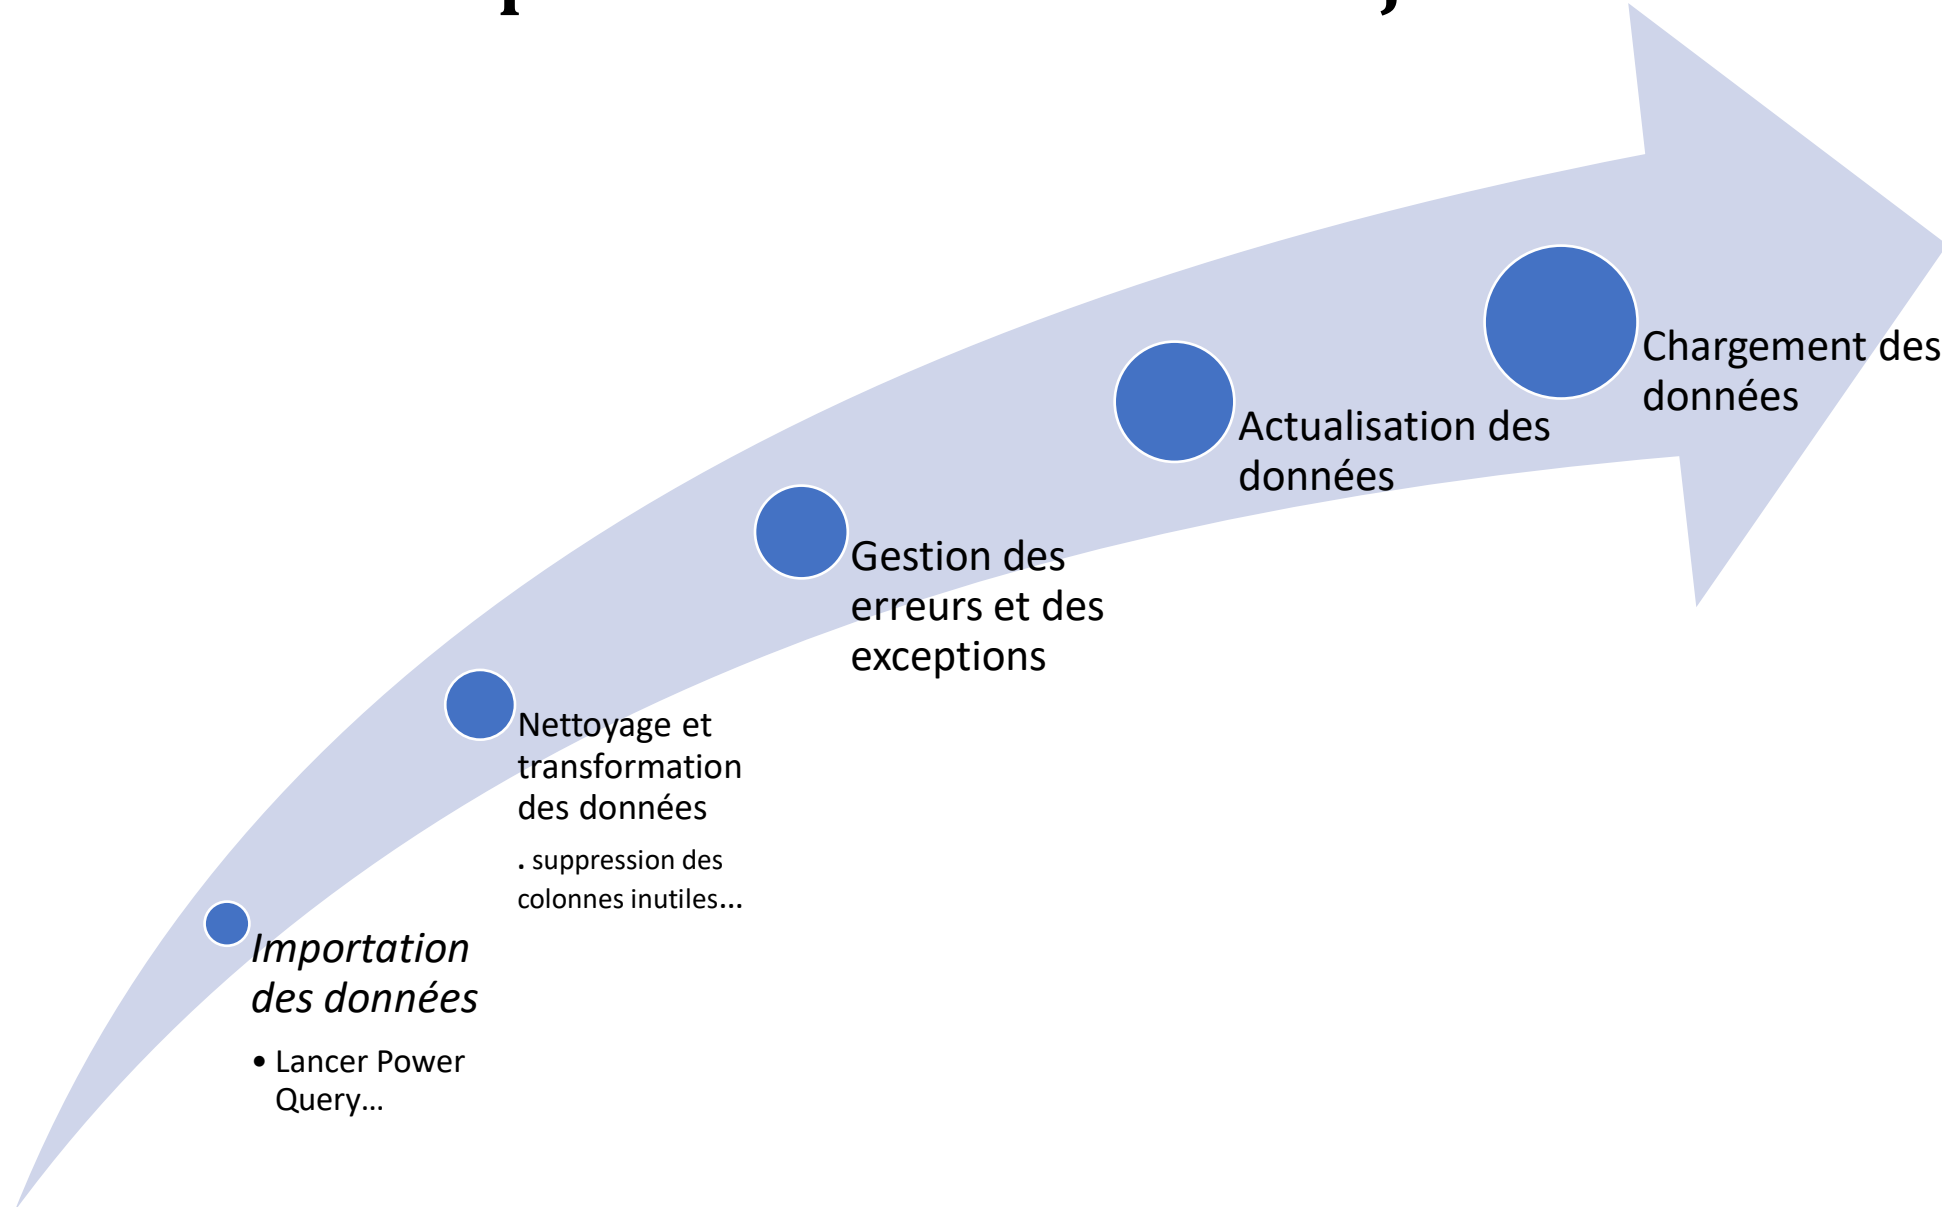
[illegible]

Importation des données

• Lancer Power Query…

Nettoyage et transformation des données

. suppression des colonnes inutiles...

Gestion des erreurs et des exceptions

Actualisation des données

Chargement des données